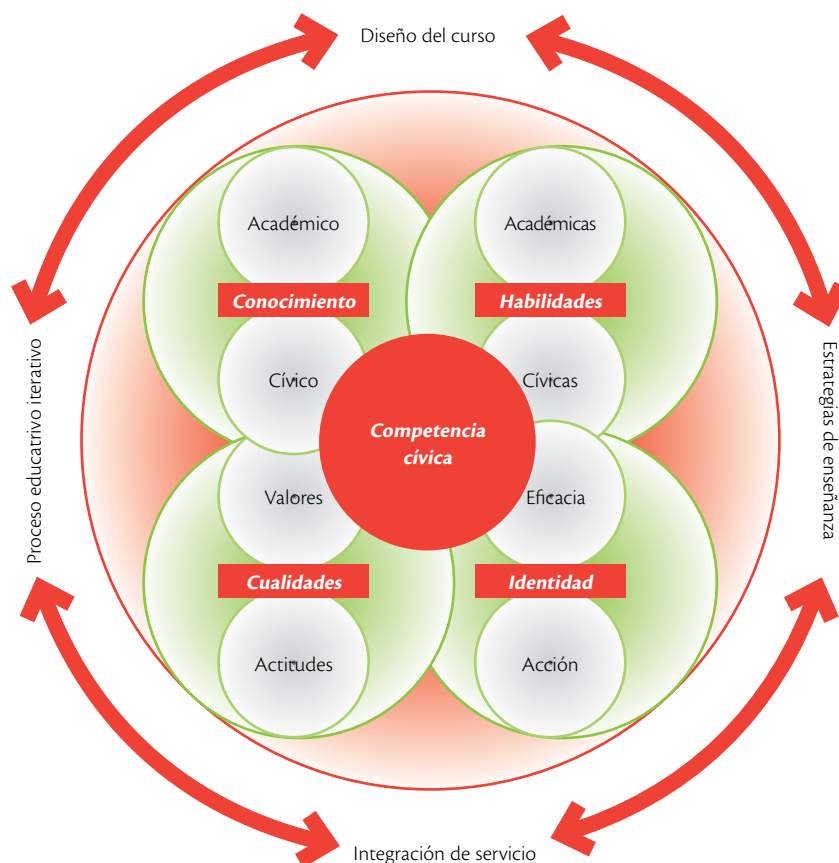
Diseño del curso

Proceso educatrivo iterativo

Estrategias de enseñanza

Integración de servicio

Académico

Conocimiento

Cívico

Académicas

Habilidades

Cívicas

Competencia cívica

Valores

Cualidades

Actitudes

Eficacia

Identidad

Acción